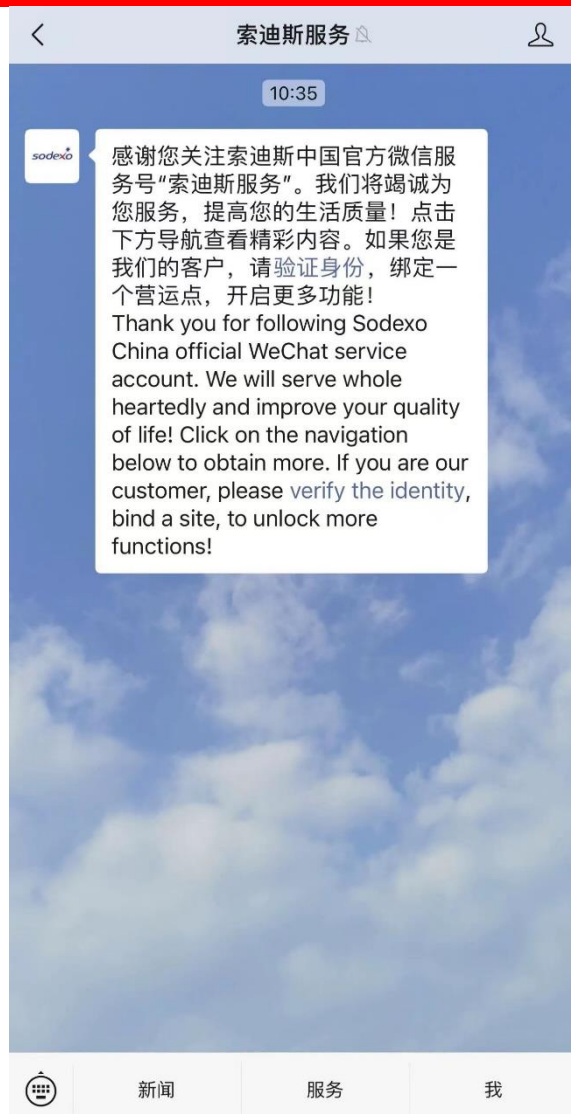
索迪斯服务

10:35

sodexo

感谢您关注索迪斯中国官方微信服务号“索迪斯服务”。我们将竭诚为您服务，提高您的生活质量！点击下方导航查看精彩内容。如果您是我们的客户，请验证身份，绑定一个营运点，开启更多功能！
Thank you for following Sodexo China official WeChat service account. We will serve whole heartedly and improve your quality of life! Click on the navigation below to obtain more. If you are our customer, please verify the identity, bind a site, to unlock more functions!

新闻
服务
我